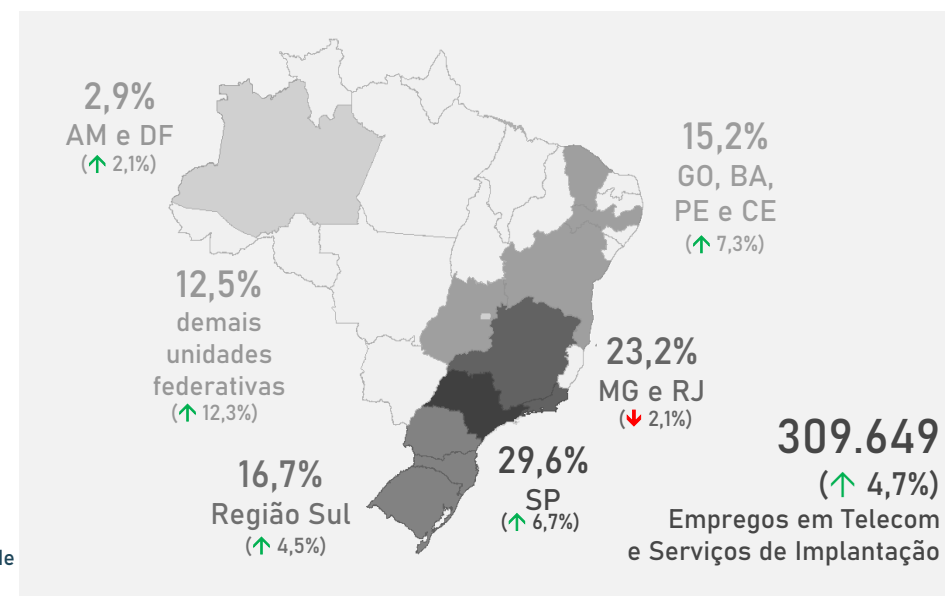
2,9%
AM e DF
(↑ 2,1%)

15,2%
GO, BA,
PE e CE
(↑ 7,3%)

12,5%
demais
unidades
federativas
(↑ 12,3%)

23,2%
MG e RJ
(↓ 2,1%)

16,7%
Região Sul
(↑ 4,5%)

29,6%
SP
(↑ 6,7%)

309.649
(↑ 4,7%)
Empregos em Telecom
e Serviços de Implantação

le